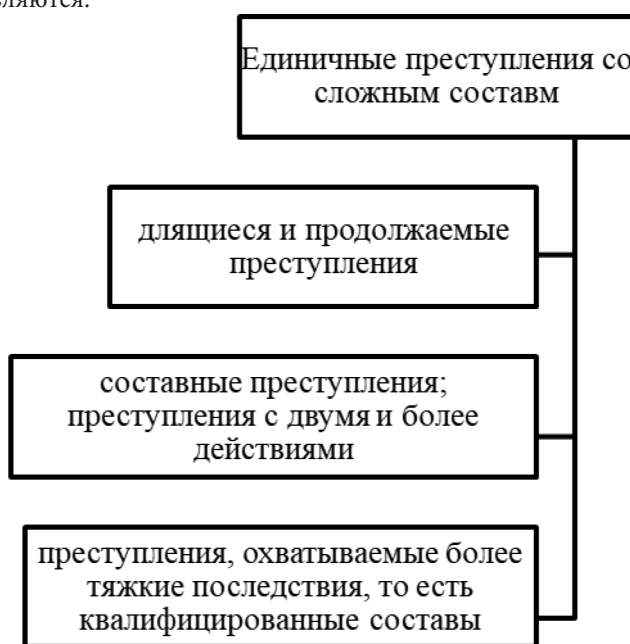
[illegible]вляются:

Единичные преступления со сложным составм

длящиеся и продолжаемые преступления

составные преступления; преступления с двумя и более действиями

преступления, охватываемые более тяжкие последствия, то есть квалифицированные составы